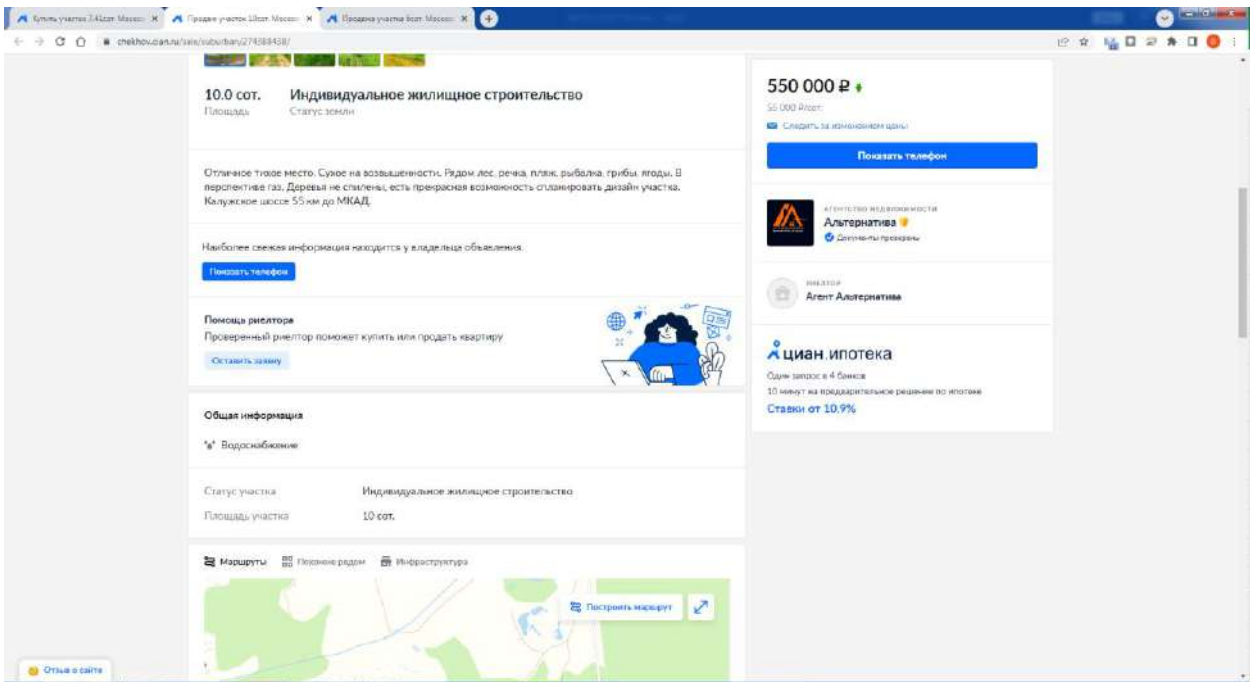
Купить участок 3,4сот Москов × Продаж участок 10сот Москов × Продажа участка 6сот Москов ×

chekhov.cian.ru/sale/suburban/274388438/

10.0 сот.
Площадь

Индивидуальное жилищное строительство
Статус земли

Отличное тихое место. Сухое на возвышенности. Рядом лес, речка, пляж, рыбалка, грибы, ягоды. В перспективе газ. Деревья не спилены, есть прекрасная возможность спланировать дизайн участка. Калужское шоссе 55 км до МКАД.

Наиболее свежая информация находится у владельца объявления.

Показать телефон

Помощь риелтора
Проверенный риелтор поможет купить или продать квартиру

Оставить заявку

Общая информация

Водоснабжение

| Статус участка | Индивидуальное жилищное строительство |
|---|---|
| Площадь участка | 10 сот. |

Маршруты Похожие рядом Инфраструктура

Построить маршрут

550 000 ₽
55 000 ₽/сот.
Следить за изменением цены

Показать телефон

АГЕНТСТВО НЕДВИЖИМОСТИ
Альтернатива
Документы проверены

РИЕЛТОР
Агент Альтернатива

циан.ипотека
Один запрос в 4 банков
10 минут на предварительное решение по ипотеке
Ставки от 10,9%

Отзыв о сайте